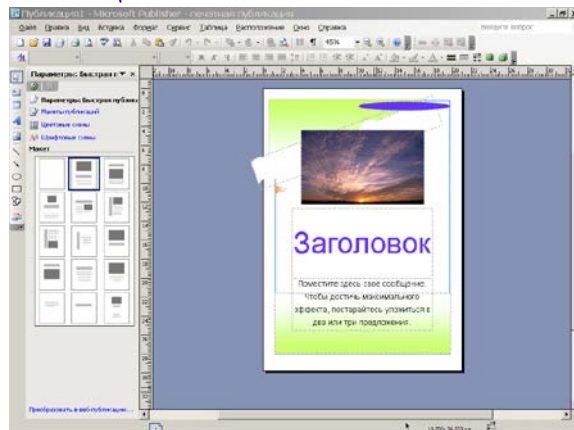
Публикация1 - Microsoft Publisher - печатная публикация

Файл Правка Вид Вставка Формат Сервис Таблица Расположение Окно Справка

Введите вопрос

45%

Параметры: Быстрая п

Параметры: Быстрая публикация

Макеты публикаций

Цветовые схемы

Шрифтовые схемы

Макет

Заголовок

Поместите здесь свое сообщение. Чтобы достичь максимального эффекта, постарайтесь уложиться в два или три предложения.

Преобразовать в веб-публикацию...